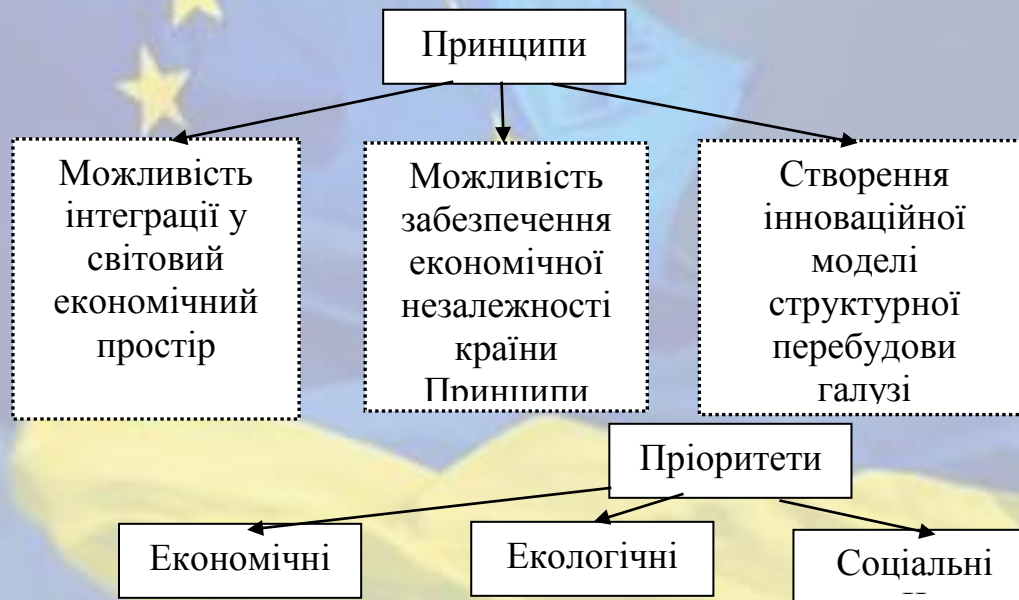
Принципи

Можливість інтеграції у світовий економічний простір

Можливість забезпечення економічної незалежності країни Принципи

Створення інноваційної моделі структурної перебудови галузі

Пріоритети

Економічні

Екологічні

Соціальні